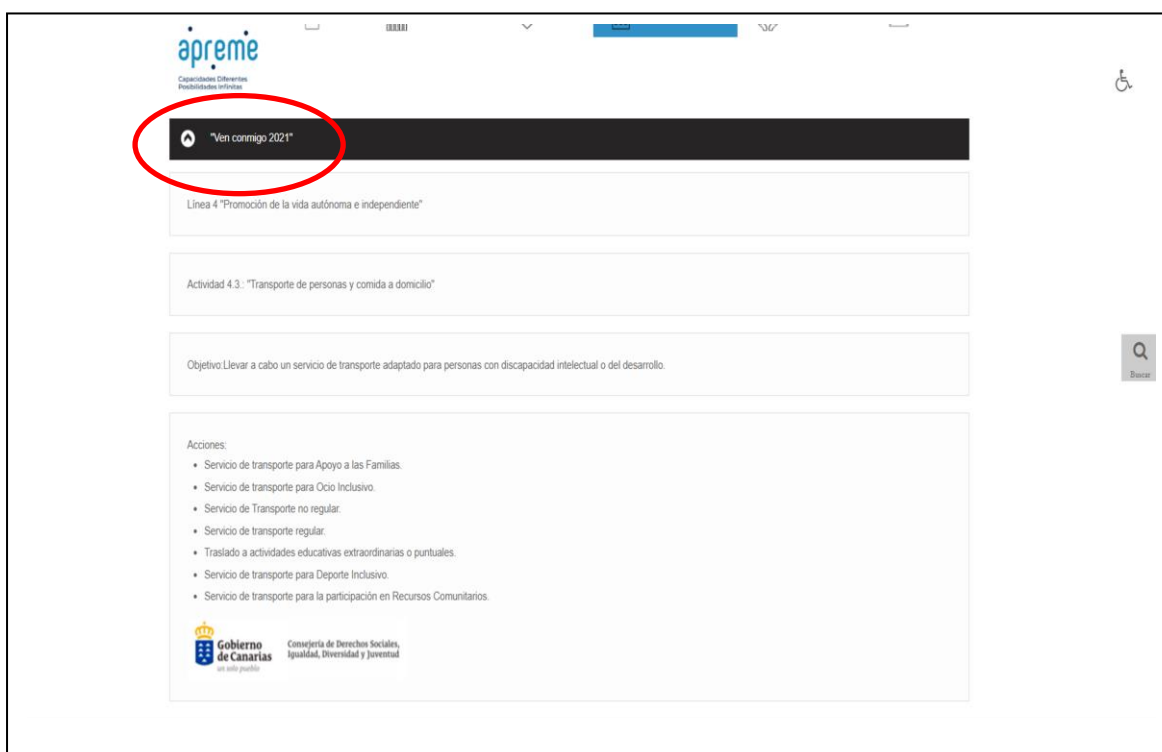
apreme
Capacidades Diferentes
Posibilidades Infinitas

"Ven conmigo 2021"

Línea 4 "Promoción de la vida autónoma e independiente"

Actividad 4.3.: "Transporte de personas y comida a domicilio"

Objetivo:Llevar a cabo un servicio de transporte adaptado para personas con discapacidad intelectual o del desarrollo.

Acciones:

- Servicio de transporte para Apoyo a las Familias.
- Servicio de transporte para Ocio Inclusivo.
- Servicio de Transporte no regular.
- Servicio de transporte regular.
- Traslado a actividades educativas extraordinarias o puntuales.
- Servicio de transporte para Deporte Inclusivo.
- Servicio de transporte para la participación en Recursos Comunitarios.

Gobierno de Canarias
un solo pueblo
Consejería de Derechos Sociales, Igualdad, Diversidad y Juventud

Buscar